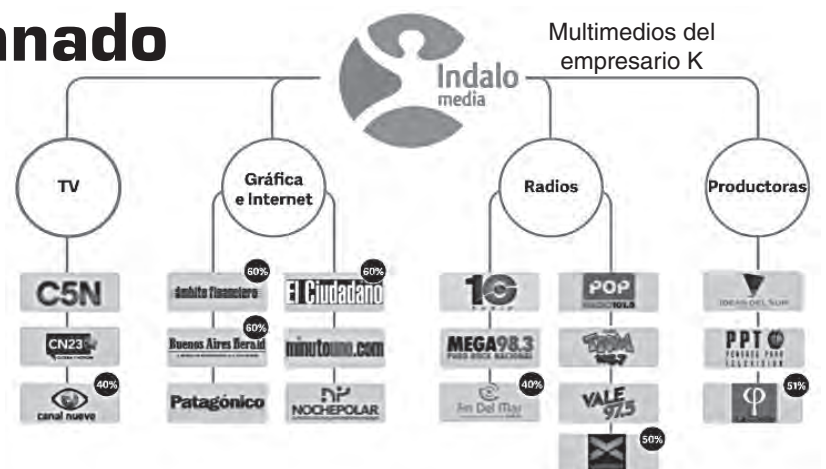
nado

Multimedios del empresario K

Indalo media

TV

Gráfica e Internet

Radios

Productoras

C5N

CN23

40%

canal nueve

ámbito financiero

60%

60%

Buenos Aires Herald

Patagónico

60%

El Ciudadano

minutouno.com

NP NOCHEPOLAR

10

MEGA 98.3

40%

Fm Del Mar

POP RADIO 101.5

TKM 103.7

VALE 97.5

50%

IDEAS DEL SUR

PPT

51%